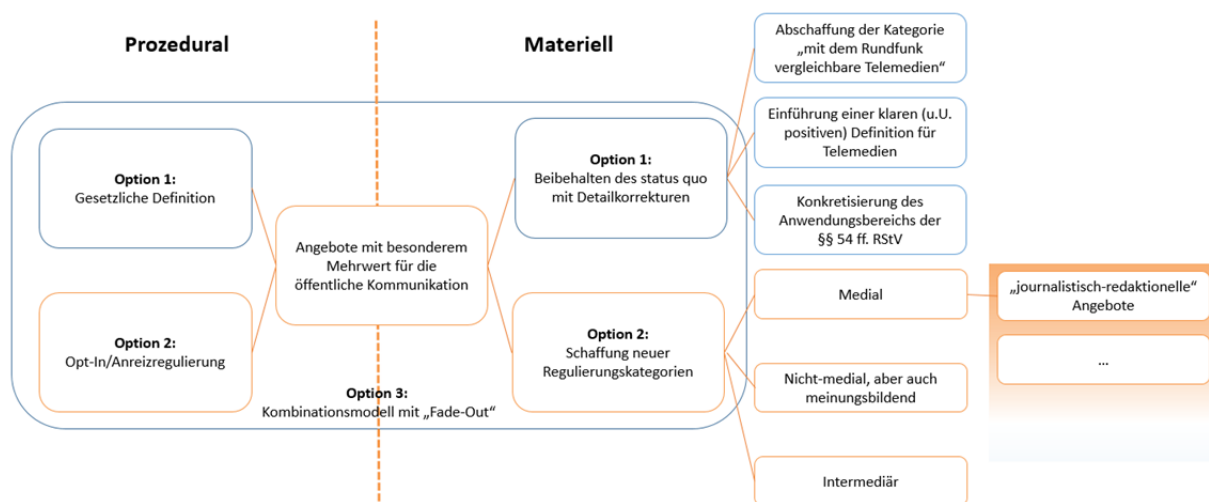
Prozedural

Materiell

Option 1:
Gesetzliche Definition

Option 2:
Opt-In/Anreizregulierung

Angebote mit besonderem Mehrwert für die öffentliche Kommunikation

Option 3:
Kombinationsmodell mit „Fade-Out“

Option 1:
Beibehalten des status quo mit Detailkorrekturen

Option 2:
Schaffung neuer Regulierungskategorien

Abschaffung der Kategorie „mit dem Rundfunk vergleichbare Telemedien“

Einführung einer klaren (u.U. positiven) Definition für Telemedien

Konkretisierung des Anwendungsbereichs der §§ 54 ff. RStV

Medial

Nicht-medial, aber auch meinungsbildend

Intermediär

„journalistisch-redaktionelle“ Angebote

...